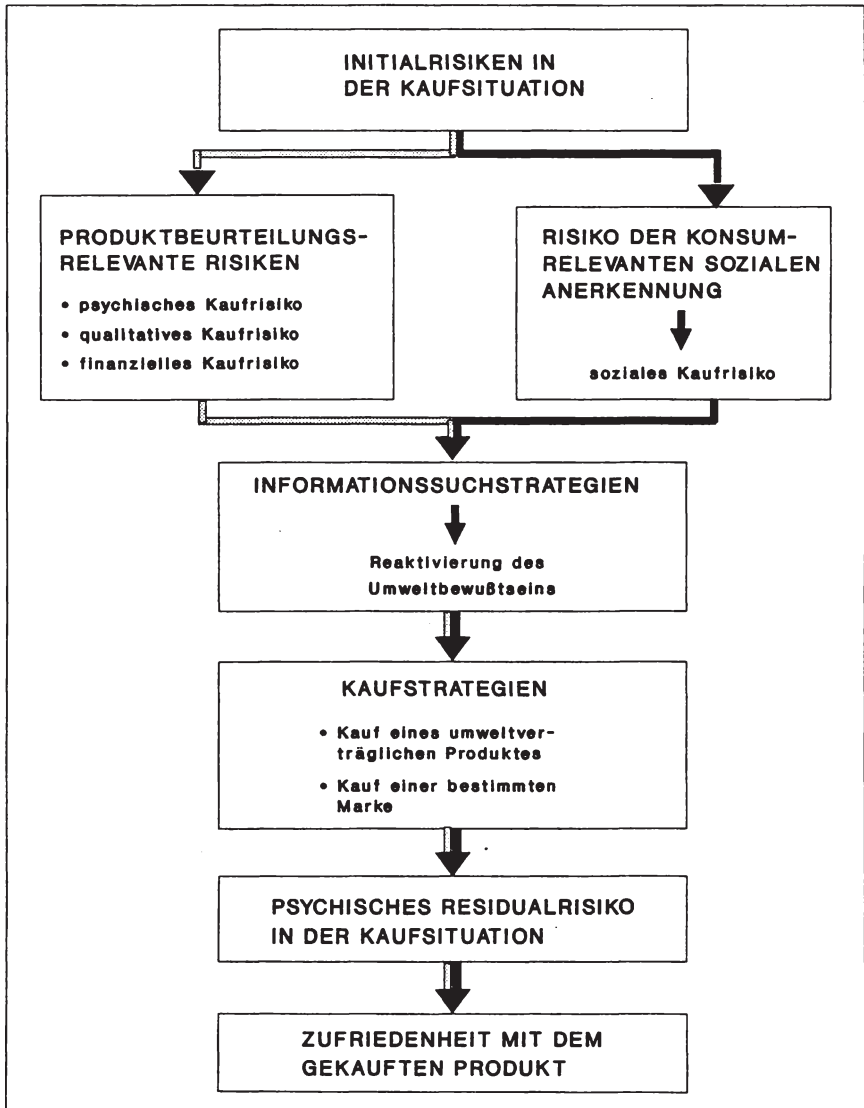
INITIALRISIKEN IN DER KAUFSITUATION

PRODUKTBEURTEILUNGS-RELEVANTE RISIKEN

• psychisches Kaufrisiko
• qualitatives Kaufrisiko
• finanzielles Kaufrisiko

RISIKO DER KONSUMRELEVANTEN SOZIALEN ANERKENNUNG

soziales Kaufrisiko

INFORMATIONSSUCHSTRATEGIEN

Reaktivierung des Umweltbewußtseins

KAUFSTRATEGIEN

• Kauf eines umweltverträglichen Produktes
• Kauf einer bestimmten Marke

PSYCHISCHES RESIDUALRISIKO IN DER KAUFSITUATION

ZUFRIEDENHEIT MIT DEM GEKAUFTEN PRODUKT